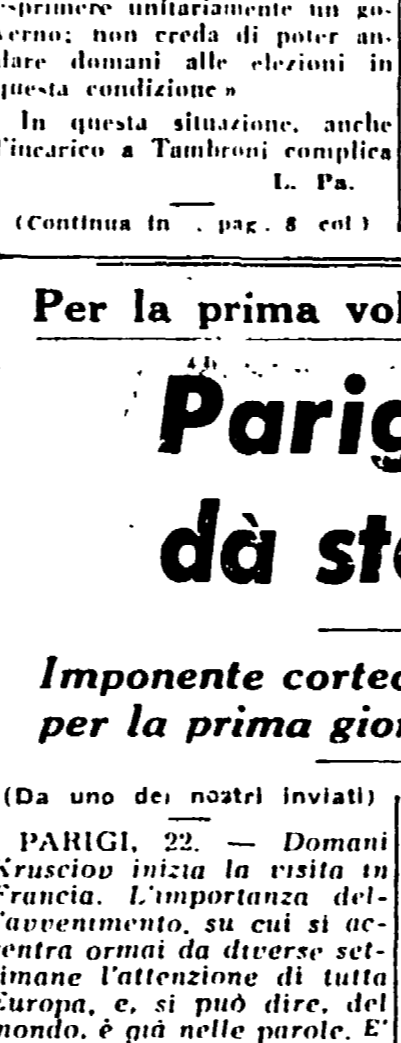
esprimere unitariamente un governo; non creda di poter andare domani alle elezioni in questa condizione »

In questa situazione, anche l'incarico a Tambroni complica

L. Pa.

(Continua in . pag. 8 col )

Per la prima vol

Parig

dà st

Imponente corte

per la prima gio

(Da uno dei nostri inviati)

PARIGI, 22. — Domani Krusciov inizia la visita in Francia. L'importanza dell'avvenimento, su cui si accentra ormai da diverse settimane l'attenzione di tutta Europa, e, si può dire, del mondo, è già nelle parole. E'